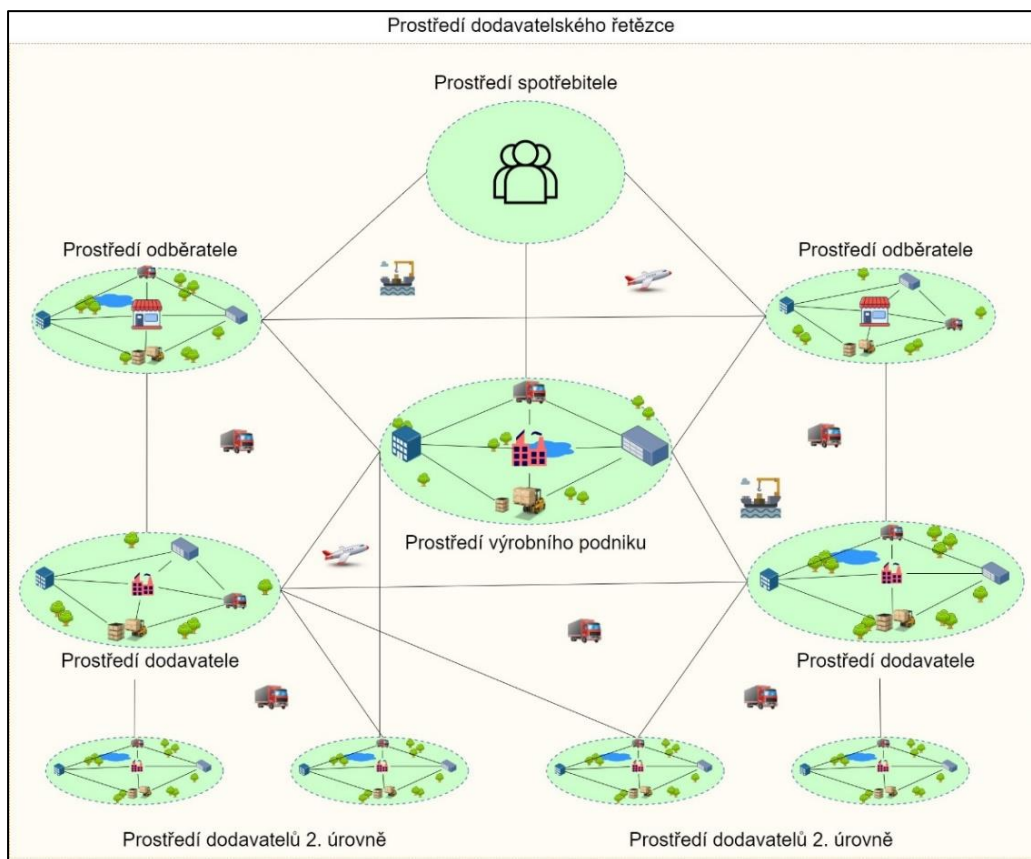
Prostředí dodavatelského řetězce

Prostředí spotřebitele

Prostředí odběratele

Prostředí odběratele

Prostředí výrobního podniku

Prostředí dodavatele

Prostředí dodavatele

Prostředí dodavatelů 2. úrovně

Prostředí dodavatelů 2. úrovně